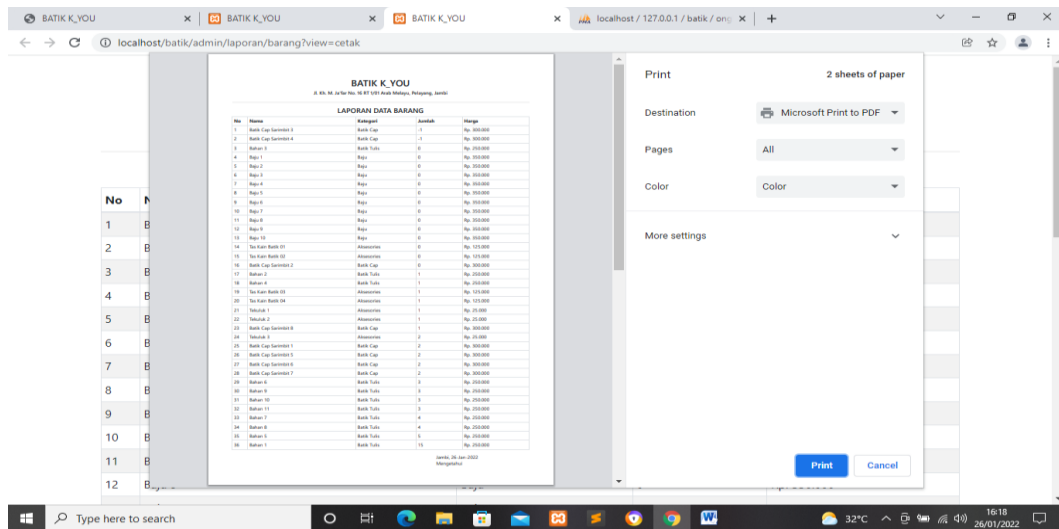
BATIK K_YOU × BATIK K_YOU × BATIK K_YOU × localhost / 127.0.0.1 / batik / ong × +

localhost/batik/admin/laporan/barang?view=cetak

BATIK K_YOU
Jl. Kh. M. Ja'far No. 16 RT U01 Arab Melayu, Pelayang, Jambi

LAPORAN DATA BARANG

| No | Nama | Kategori | Jumlah | Harga |
|---|---|---|---|---|
| 1 | Batik Cap Sarimbit 3 | Batik Cap | -1 | Rp. 300.000 |
| 2 | Batik Cap Sarimbit 4 | Batik Cap | -1 | Rp. 300.000 |
| 3 | Bahan 3 | Batik Tulis | 0 | Rp. 250.000 |
| 4 | Baju 1 | Baju | 0 | Rp. 350.000 |
| 5 | Baju 2 | Baju | 0 | Rp. 350.000 |
| 6 | Baju 3 | Baju | 0 | Rp. 350.000 |
| 7 | Baju 4 | Baju | 0 | Rp. 350.000 |
| 8 | Baju 5 | Baju | 0 | Rp. 350.000 |
| 9 | Baju 6 | Baju | 0 | Rp. 350.000 |
| 10 | Baju 7 | Baju | 0 | Rp. 350.000 |
| 11 | Baju 8 | Baju | 0 | Rp. 350.000 |
| 12 | Baju 9 | Baju | 0 | Rp. 350.000 |
| 13 | Baju 10 | Baju | 0 | Rp. 350.000 |
| 14 | Tas Kain Batik 01 | Aksesoris | 0 | Rp. 125.000 |
| 15 | Tas Kain Batik 02 | Aksesoris | 0 | Rp. 125.000 |
| 16 | Batik Cap Sarimbit 2 | Batik Cap | 0 | Rp. 300.000 |
| 17 | Bahan 2 | Batik Tulis | 1 | Rp. 250.000 |
| 18 | Bahan 4 | Batik Tulis | 1 | Rp. 250.000 |
| 19 | Tas Kain Batik 03 | Aksesoris | 1 | Rp. 125.000 |
| 20 | Tas Kain Batik 04 | Aksesoris | 1 | Rp. 125.000 |
| 21 | Tekuluk 1 | Aksesoris | 1 | Rp. 25.000 |
| 22 | Tekuluk 2 | Aksesoris | 1 | Rp. 25.000 |
| 23 | Batik Cap Sarimbit 8 | Batik Cap | 1 | Rp. 300.000 |
| 24 | Tekuluk 3 | Aksesoris | 2 | Rp. 25.000 |
| 25 | Batik Cap Sarimbit 1 | Batik Cap | 2 | Rp. 300.000 |
| 26 | Batik Cap Sarimbit 5 | Batik Cap | 2 | Rp. 300.000 |
| 27 | Batik Cap Sarimbit 6 | Batik Cap | 2 | Rp. 300.000 |
| 28 | Batik Cap Sarimbit 7 | Batik Cap | 2 | Rp. 300.000 |
| 29 | Bahan 6 | Batik Tulis | 3 | Rp. 250.000 |
| 30 | Bahan 9 | Batik Tulis | 3 | Rp. 250.000 |
| 31 | Bahan 10 | Batik Tulis | 3 | Rp. 250.000 |
| 32 | Bahan 11 | Batik Tulis | 3 | Rp. 250.000 |
| 33 | Bahan 7 | Batik Tulis | 4 | Rp. 250.000 |
| 34 | Bahan 8 | Batik Tulis | 4 | Rp. 250.000 |
| 35 | Bahan 5 | Batik Tulis | 5 | Rp. 250.000 |
| 36 | Bahan 1 | Batik Tulis | 15 | Rp. 250.000 |

Jambi, 26-Jan-2022
Mengetahui

No N
1 B
2 B
3 B
4 B
5 B
6 B
7 B
8 B
9 B
10 B
11 B
12 B

Print
2 sheets of paper
Destination
Microsoft Print to PDF
Pages
All
Color
Color
More settings
Print
Cancel

Type here to search
32°C
16:18
26/01/2022